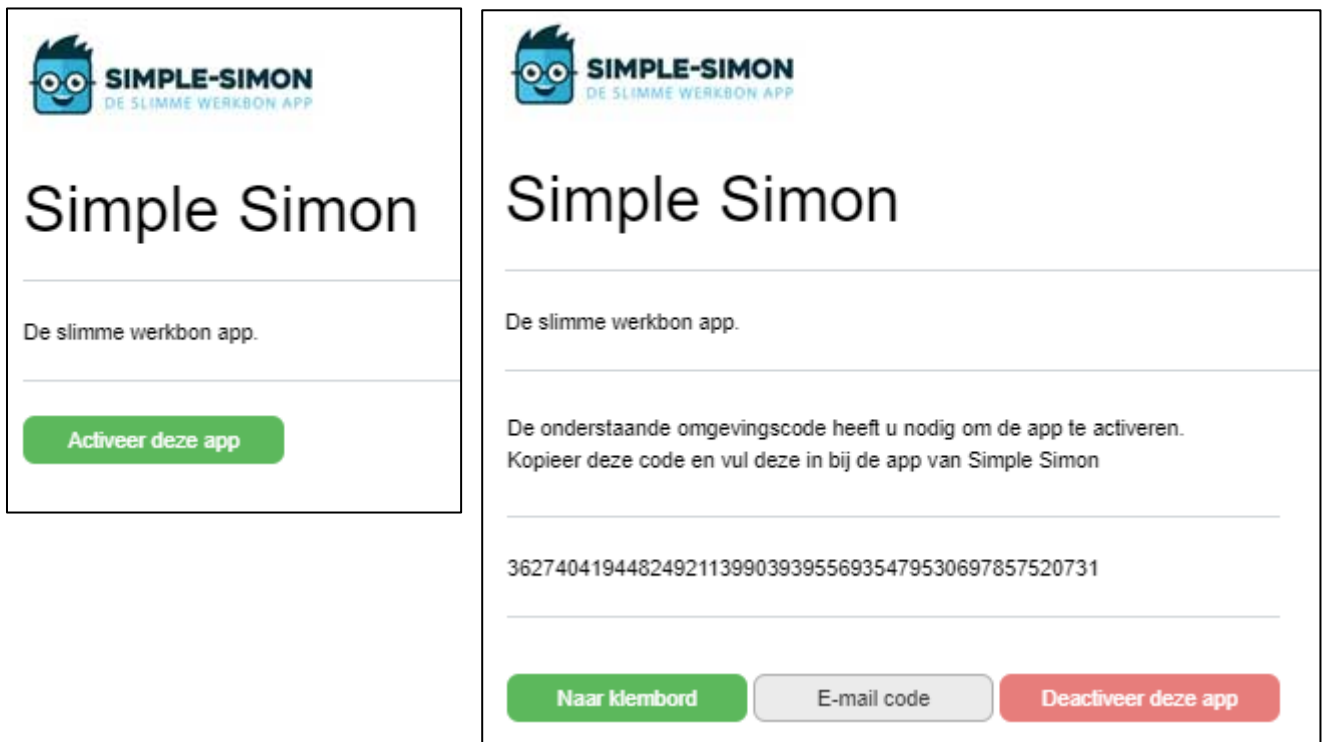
SIMPLE-SIMON
DE SLIMME WERKBON APP

Simple Simon

De slimme werkbon app.

Activeer deze app

SIMPLE-SIMON
DE SLIMME WERKBON APP

Simple Simon

De slimme werkbon app.

De onderstaande omgevingscode heeft u nodig om de app te activeren.
Kopieer deze code en vul deze in bij de app van Simple Simon

3627404194482492113990393955693547953069785752073​1

Naar klembord

E-mail code

Deactiveer deze app